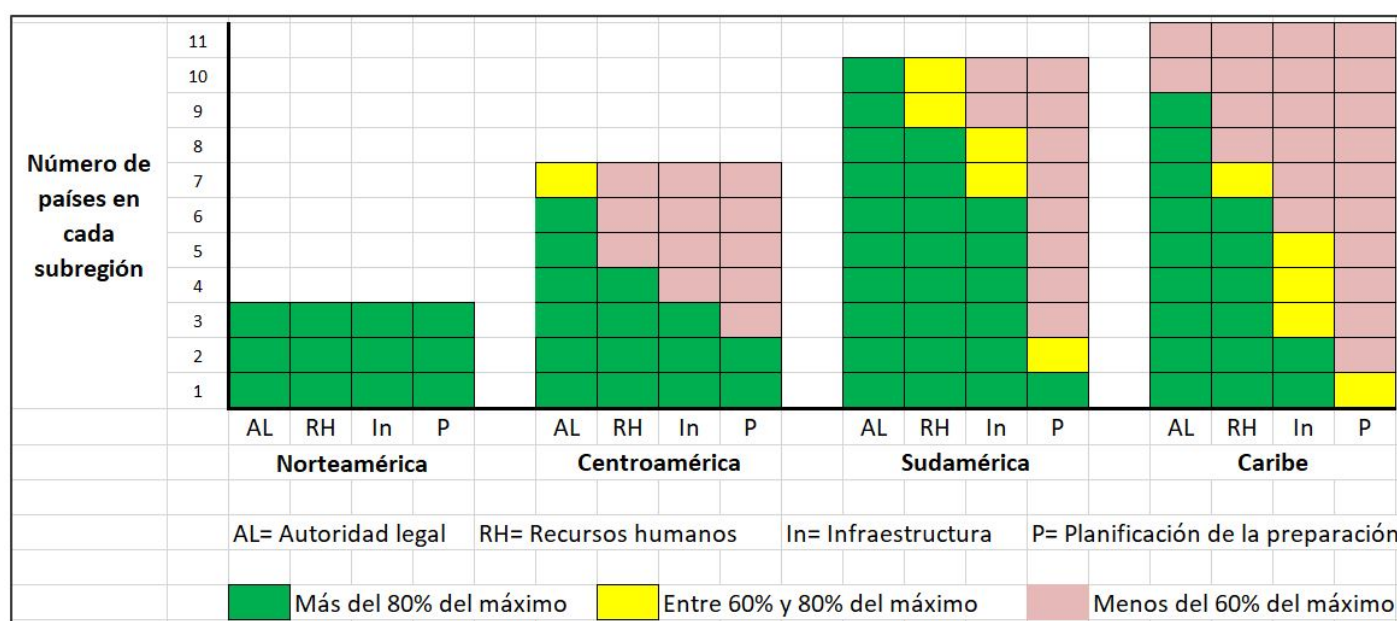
Número de países en cada subregión

11
10
9
8
7
6
5
4
3
2
1

AL RH In P
Norteamérica

AL RH In P
Centroamérica

AL RH In P
Sudamérica

AL RH In P
Caribe

AL= Autoridad legal RH= Recursos humanos In= Infraestructura P= Planificación de la preparación

Más del 80% del máximo Entre 60% y 80% del máximo Menos del 60% del máximo